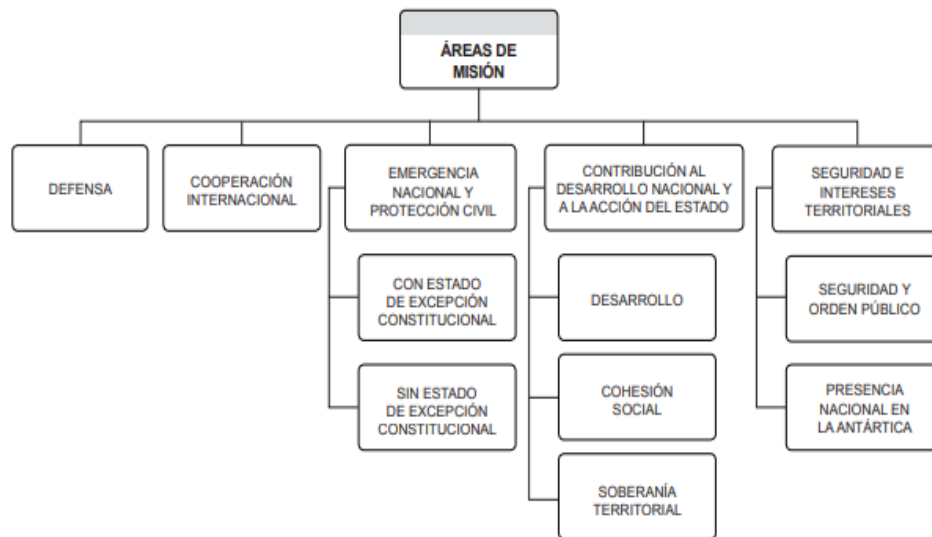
ÁREAS DE MISIÓN

DEFENSA

COOPERACIÓN INTERNACIONAL

EMERGENCIA NACIONAL Y PROTECCIÓN CIVIL

CON ESTADO DE EXCEPCIÓN CONSTITUCIONAL

SIN ESTADO DE EXCEPCIÓN CONSTITUCIONAL

CONTRIBUCIÓN AL DESARROLLO NACIONAL Y A LA ACCIÓN DEL ESTADO

DESARROLLO

COHESIÓN SOCIAL

SOBERANÍA TERRITORIAL

SEGURIDAD E INTERESES TERRITORIALES

SEGURIDAD Y ORDEN PÚBLICO

PRESENCIA NACIONAL EN LA ANTÁRTICA